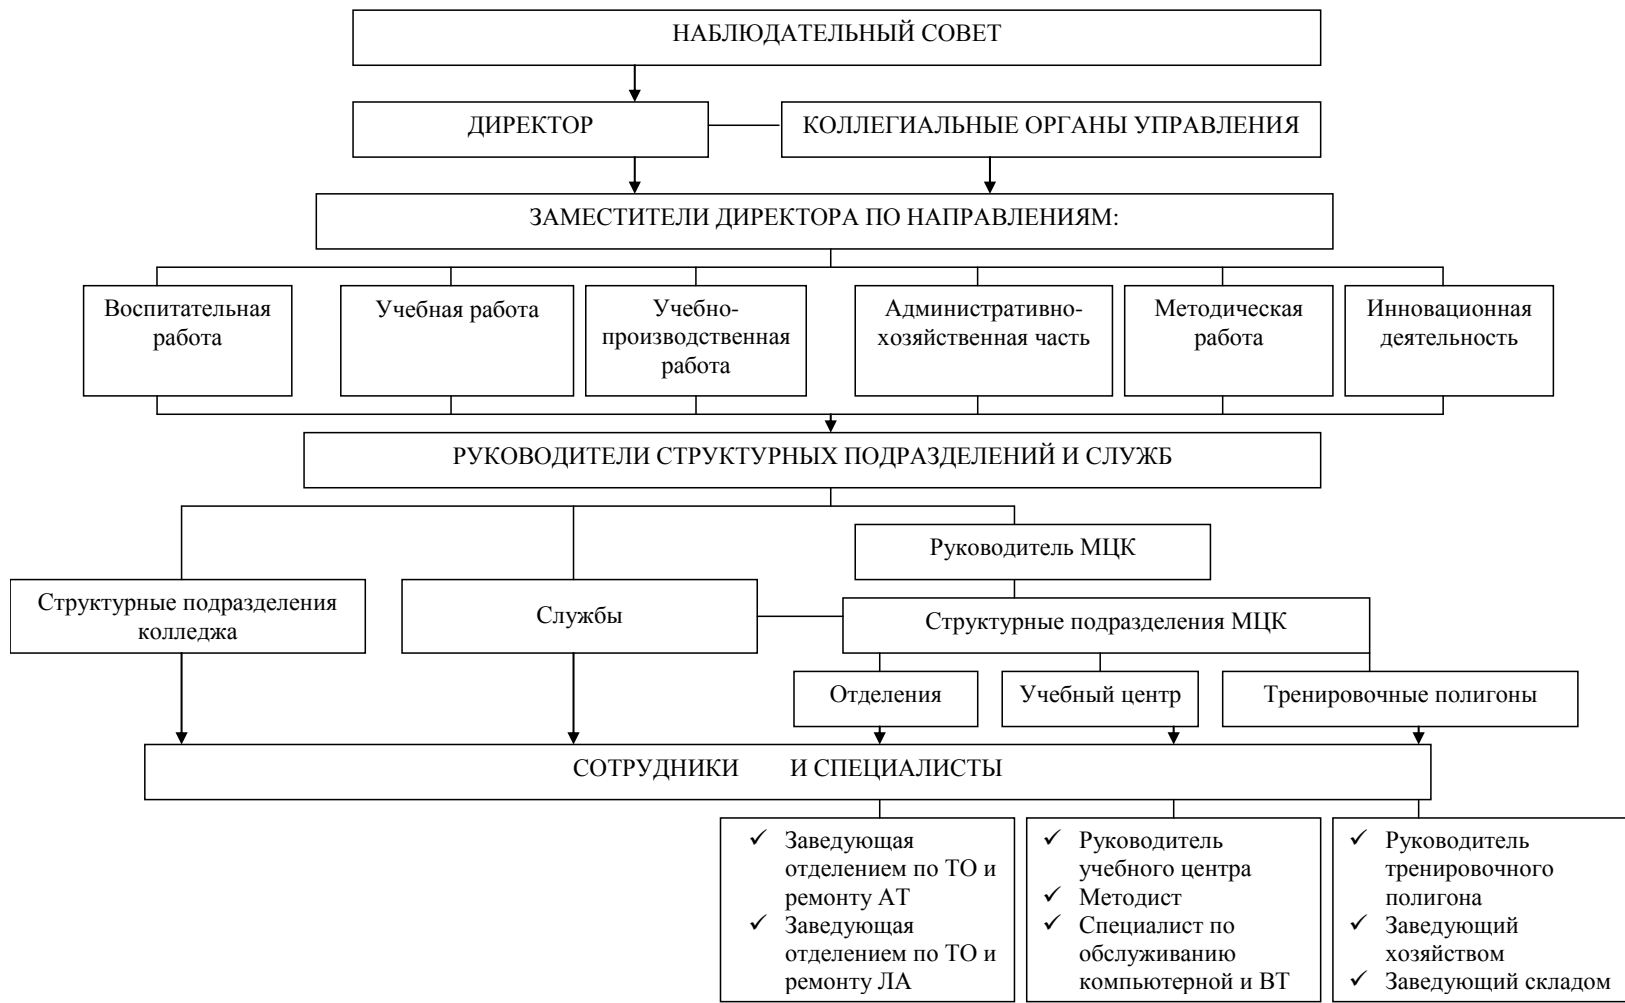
НАБЛЮДАТЕЛЬНЫЙ СОВЕТ

ДИРЕКТОР

КОЛЛЕГИАЛЬНЫЕ ОРГАНЫ УПРАВЛЕНИЯ

ЗАМЕСТИТЕЛИ ДИРЕКТОРА ПО НАПРАВЛЕНИЯМ:

Воспитательная работа

Учебная работа

Учебно-производственная работа

Административно-хозяйственная часть

Методическая работа

Инновационная деятельность

РУКОВОДИТЕЛИ СТРУКТУРНЫХ ПОДРАЗДЕЛЕНИЙ И СЛУЖБ

Руководитель МЦК

Структурные подразделения колледжа

Службы

Структурные подразделения МЦК

Отделения

Учебный центр

Тренировочные полигоны

СОТРУДНИКИ И СПЕЦИАЛИСТЫ

✓ Заведующая отделением по ТО и ремонту АТ
✓ Заведующая отделением по ТО и ремонту ЛА

✓ Руководитель учебного центра
✓ Методист
✓ Специалист по обслуживанию компьютерной и ВТ

✓ Руководитель тренировочного полигона
✓ Заведующий хозяйством
✓ Заведующий складом